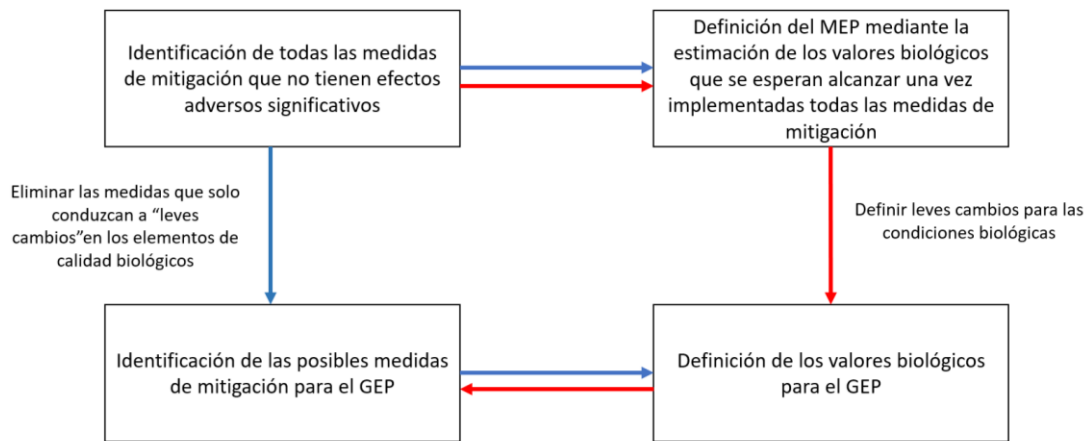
Identificación de todas las medidas de mitigación que no tienen efectos adversos significativos

Definición del MEP mediante la estimación de los valores biológicos que se esperan alcanzar una vez implementadas todas las medidas de mitigación

Eliminar las medidas que solo conduzcan a “leves cambios”en los elementos de calidad biológicos

Definir leves cambios para las condiciones biológicas

Identificación de las posibles medidas de mitigación para el GEP

Definición de los valores biológicos para el GEP